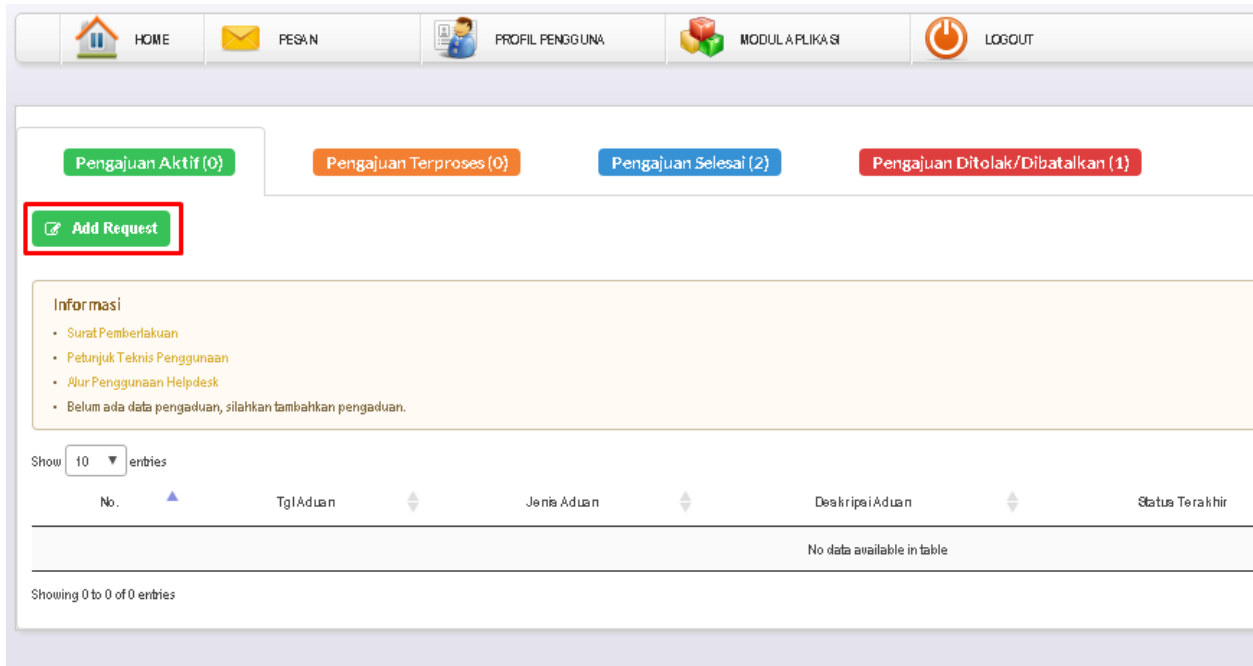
HOME PESAN PROFIL PENGGUNA MODUL APLIKASI LOGOUT

Pengajuan Aktif (0) Pengajuan Terproses (0) Pengajuan Selesai (2) Pengajuan Ditolak/Dibatalkan (1)

Add Request

Informasi
• Surat Pemberlakuan
• Petunjuk Teknis Penggunaan
• Alur Penggunaan Helpdesk
• Belum ada data pengaduan, silahkan tambahkan pengaduan.

Show 10 entries

| No. | Tgl Aduan | Jenis Aduan | Deskripsi Aduan | Status Terakhir |
|---|---|---|---|---|
| No data available in table | | | | |

Showing 0 to 0 of 0 entries